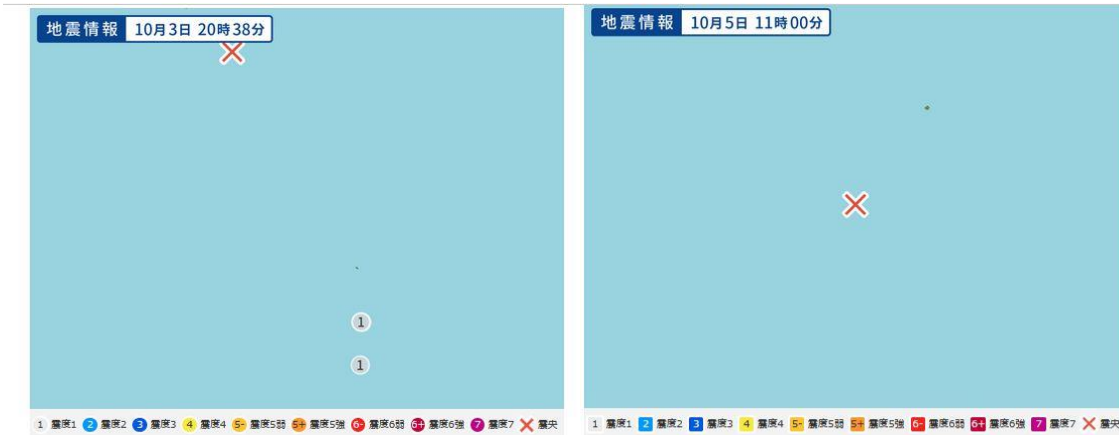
地震情報 10月3日 20時38分

1

1

1 震度1 2 震度2 3 震度3 4 震度4 5- 震度5弱 5+ 震度5強 6- 震度6弱 6+ 震度6強 7 震度7 震央

地震情報 10月5日 11時00分

1 震度1 2 震度2 3 震度3 4 震度4 5- 震度5弱 5+ 震度5強 6- 震度6弱 6+ 震度6強 7 震度7 震央